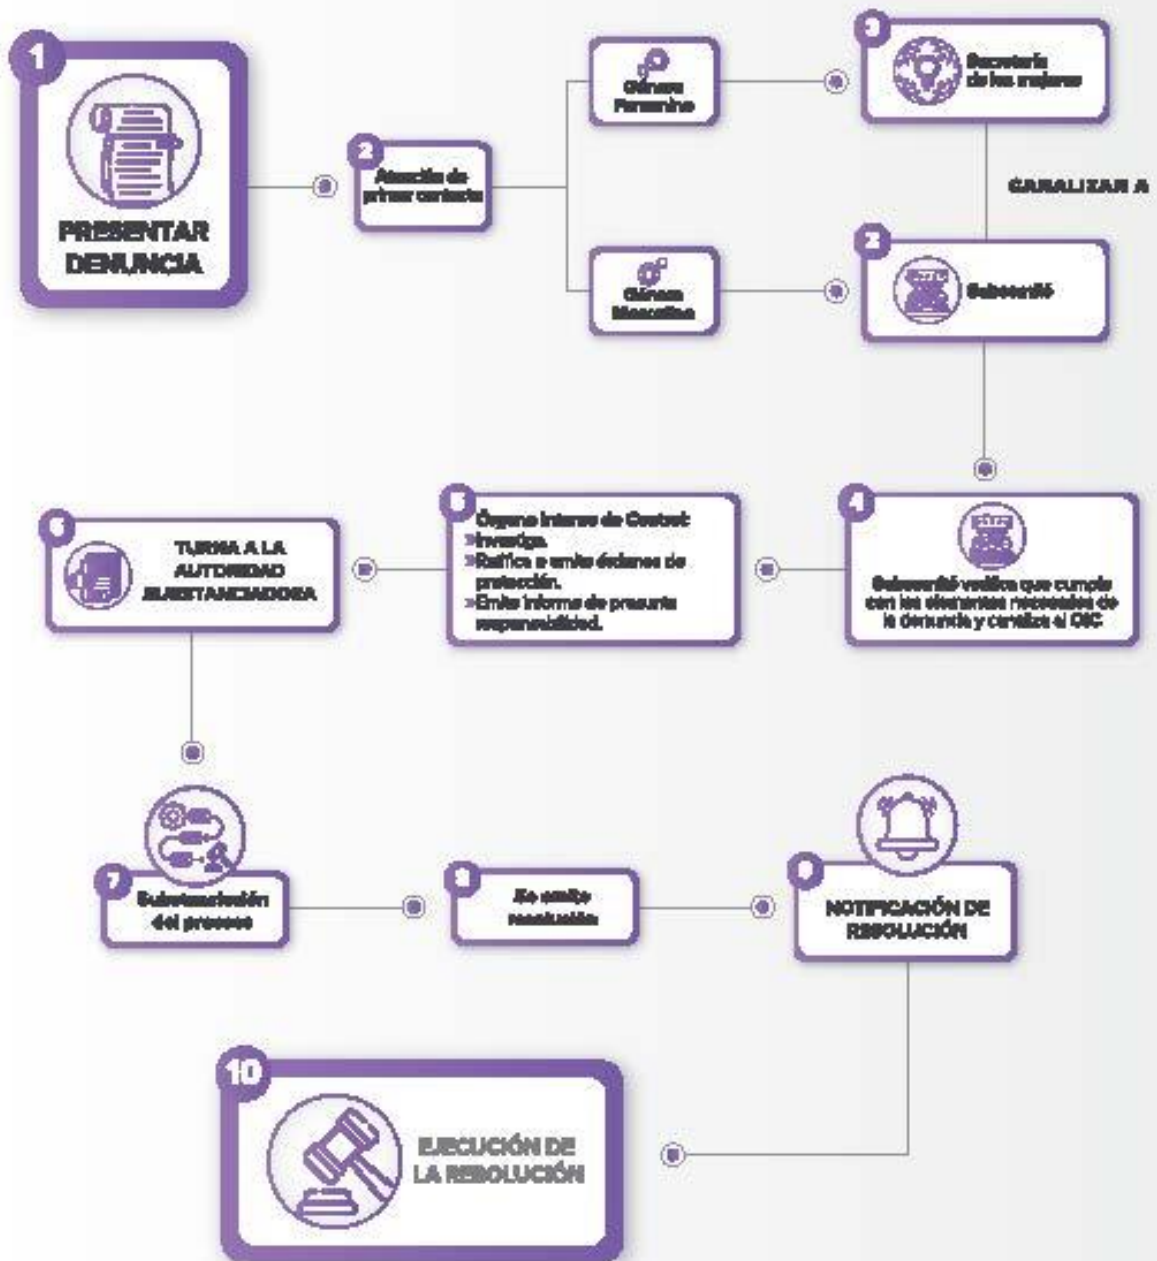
1
PRESENTAR DENUNCIA

2
Atención de primer contacto

Género Femenino

Género Masculino

3
Secretaría de las mujeres

CANALIZAR A

3
Subcomité

4
Subcomité verifica que cumple con los elementos necesarios de la denuncia y canaliza al OIC

5
Órgano Interno de Control:
»Investiga.
»Ratifica o emite órdenes de protección.
»Emite informe de presunta responsabilidad.

6
TURNA A LA AUTORIDAD SUBSTANCIADORA

7
Substanciación del proceso

8
Se emite resolución

9
NOTIFICACIÓN DE RESOLUCIÓN

10
EJECUCIÓN DE LA RESOLUCIÓN